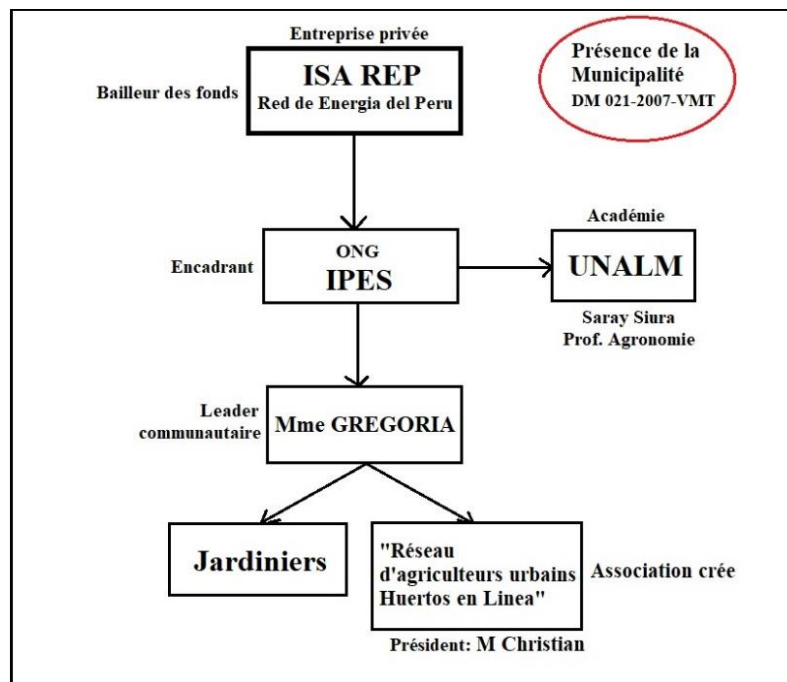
Entreprise privée

Bailleur des fonds

ISA REP
Red de Energia del Peru

Présence de la Municipalité
DM 021-2007-VMT

Académie

Encadrant

ONG
IPES

UNALM

Saray Siura
Prof. Agronomie

Leader communautaire

Mme GREGORIA

Jardiniers

"Réseau d'agriculteurs urbains Huertos en Linea"

Association crée

Président: M Christian